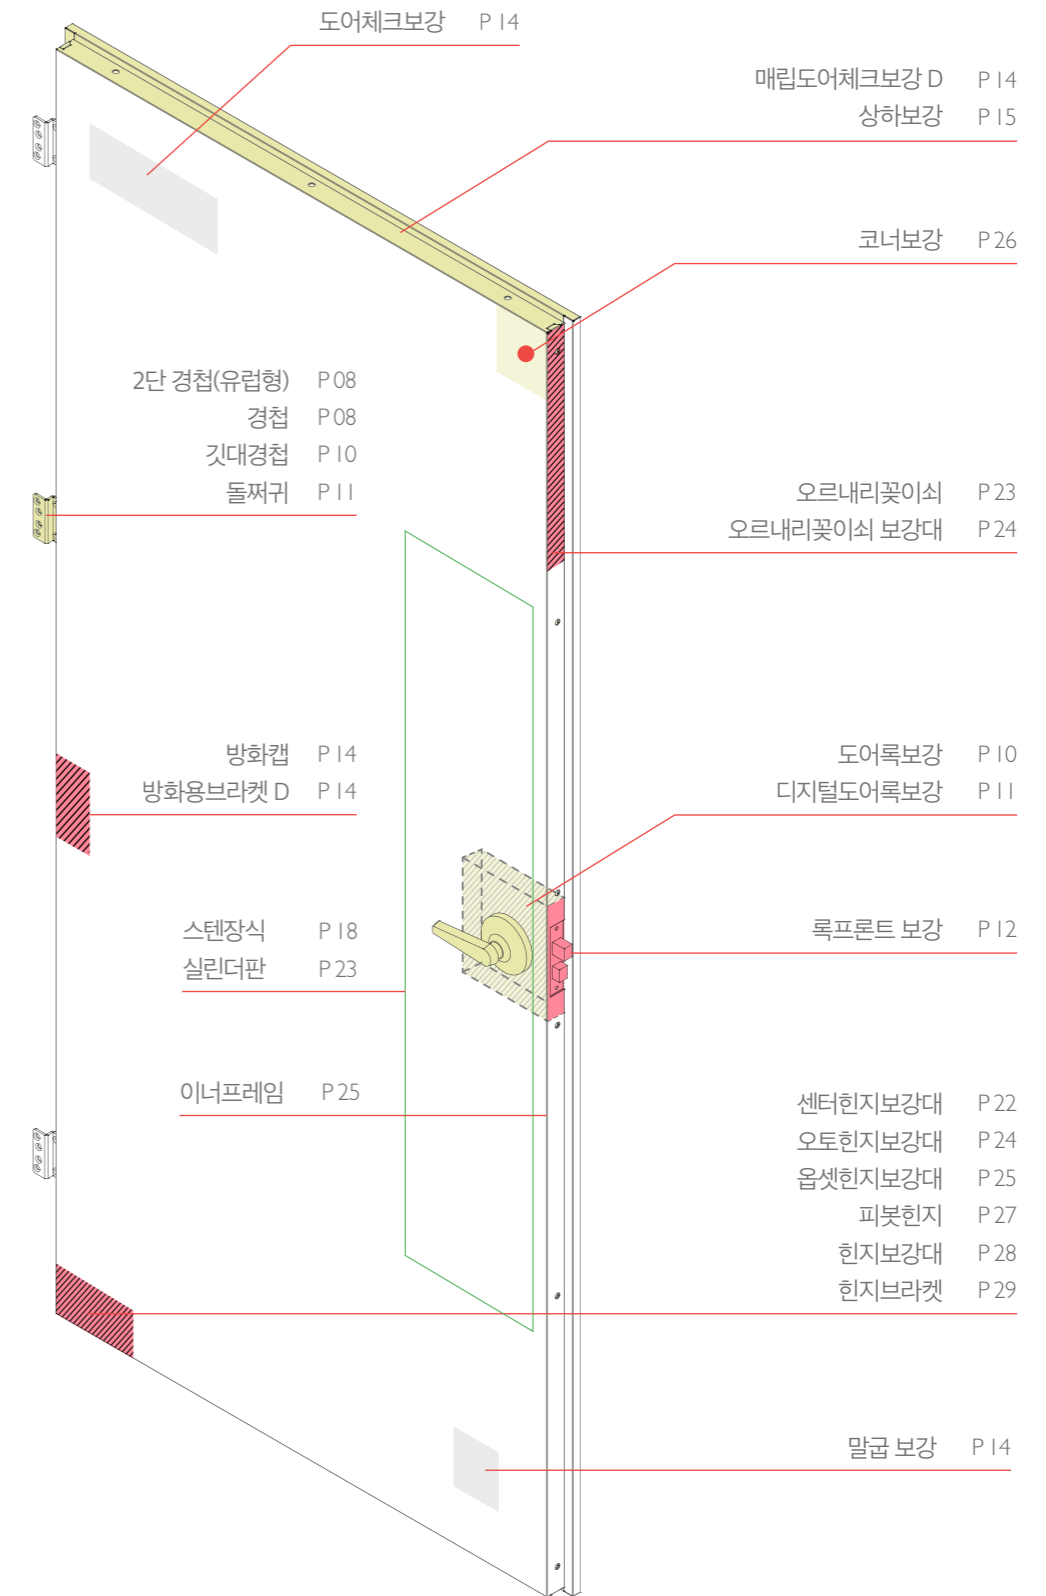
도어체크보강 P 14

매립도어체크보강 D P 14
상하보강 P 15

코너보강 P 26

2단 경첩(유럽형) P 08
경첩 P 08
깃대경첩 P 10
돌쩌귀 P 11

오르내리꽂이쇠 P 23
오르내리꽂이쇠 보강대 P 24

방화캡 P 14
방화용브라켓 D P 14

도어록보강 P 10
디지털도어록보강 P 11

스텐장식 P 18
실린더판 P 23

록프론트 보강 P 12

이너프레임 P 25

센터힌지보강대 P 22
오토힌지보강대 P 24
옵셋힌지보강대 P 25
피봇힌지 P 27
힌지보강대 P 28
힌지브라켓 P 29

말굽 보강 P 14